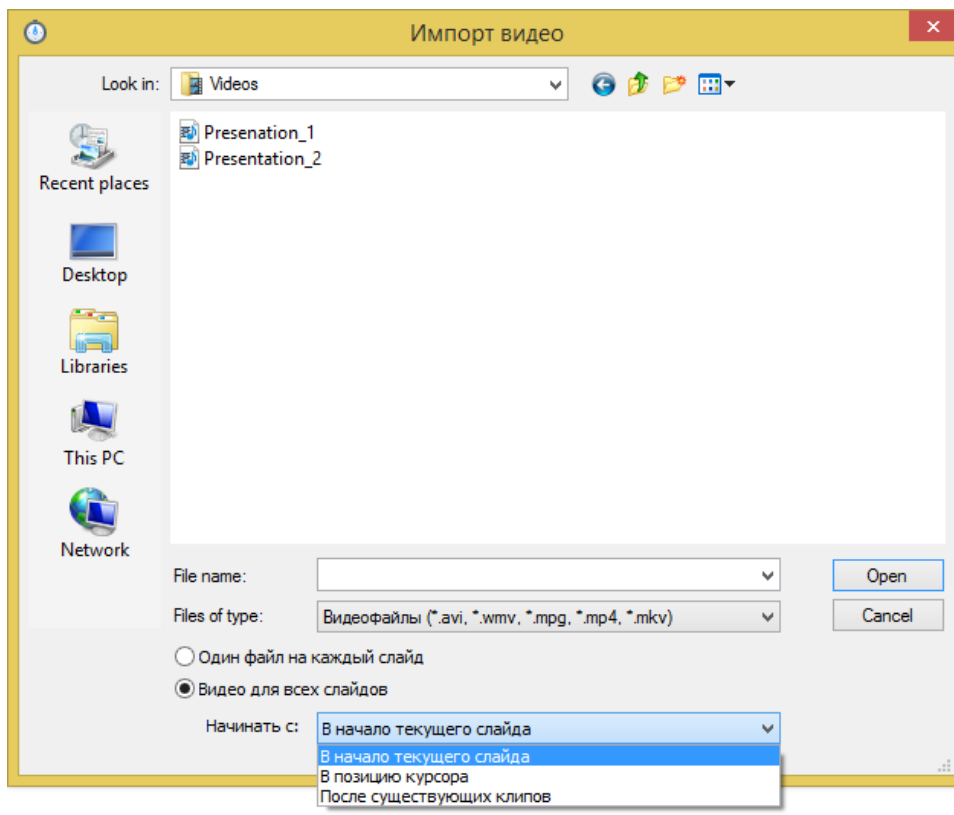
Импорт видео

Look in: Videos

Recent places
Desktop
Libraries
This PC
Network

Presenation_1
Presentation_2

File name:
Files of type: Видеофайлы (*.avi, *.wmv, *.mpg, *.mp4, *.mkv)
Open
Cancel

Один файл на каждый слайд
Видео для всех слайдов

Начинать с: В начало текущего слайда
В начало текущего слайда
В позицию курсора
После существующих клипов